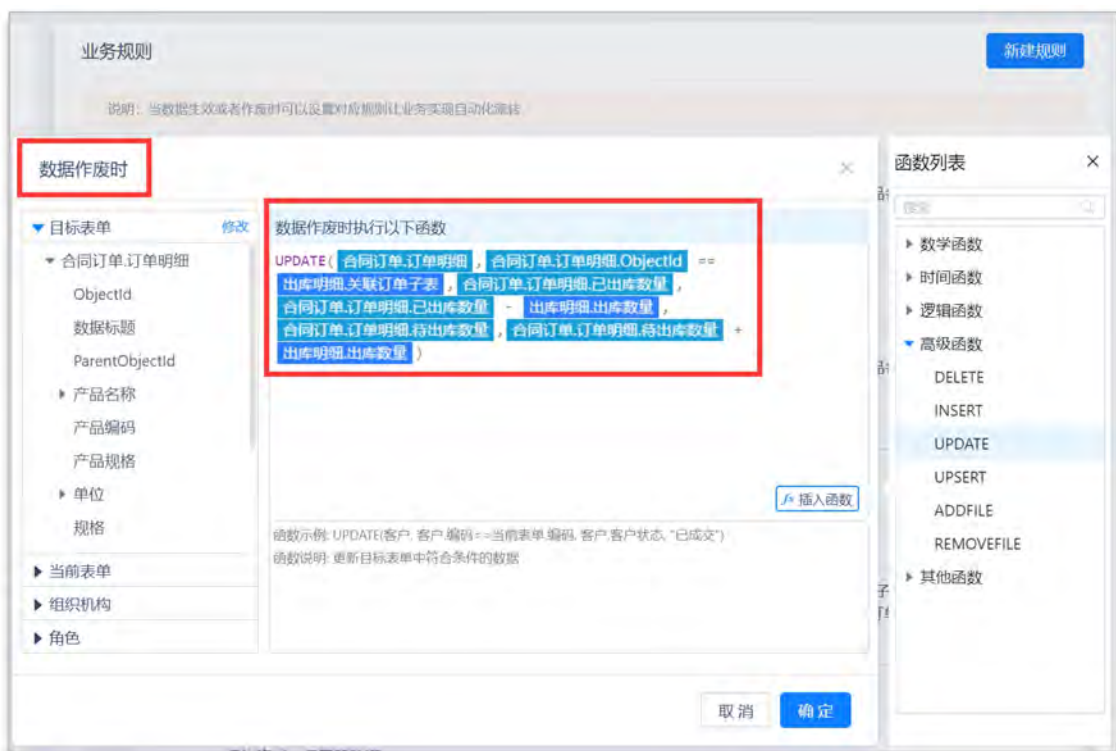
业务规则

新建规则

说明：当数据生效或者作废时可以设置对应规则让业务实现自动化流转

数据作废时

×

▼ 目标表单 修改

▼ 合同订单.订单明细

ObjectId

数据标题

ParentObjectId

▸ 产品名称

产品编码

产品规格

▸ 单位

规格

▸ 当前表单

▸ 组织机构

▸ 角色

数据作废时执行以下函数

UPDATE( 合同订单.订单明细 , 合同订单.订单明细.ObjectId == 出库明细.关联订单子表 , 合同订单.订单明细.已出库数量 , 合同订单.订单明细.已出库数量 - 出库明细.出库数量 , 合同订单.订单明细.待出库数量 , 合同订单.订单明细.待出库数量 + 出库明细.出库数量 )

fx 插入函数

函数示例: UPDATE(客户, 客户.编码==当前表单.编码, 客户.客户状态, "已成交")

函数说明: 更新目标表单中符合条件的数据

取消 确定

函数列表 ×

搜索

▸ 数学函数

▸ 时间函数

▸ 逻辑函数

▼ 高级函数

DELETE

INSERT

UPDATE

UPSERT

ADDFILE

REMOVEFILE

▸ 其他函数